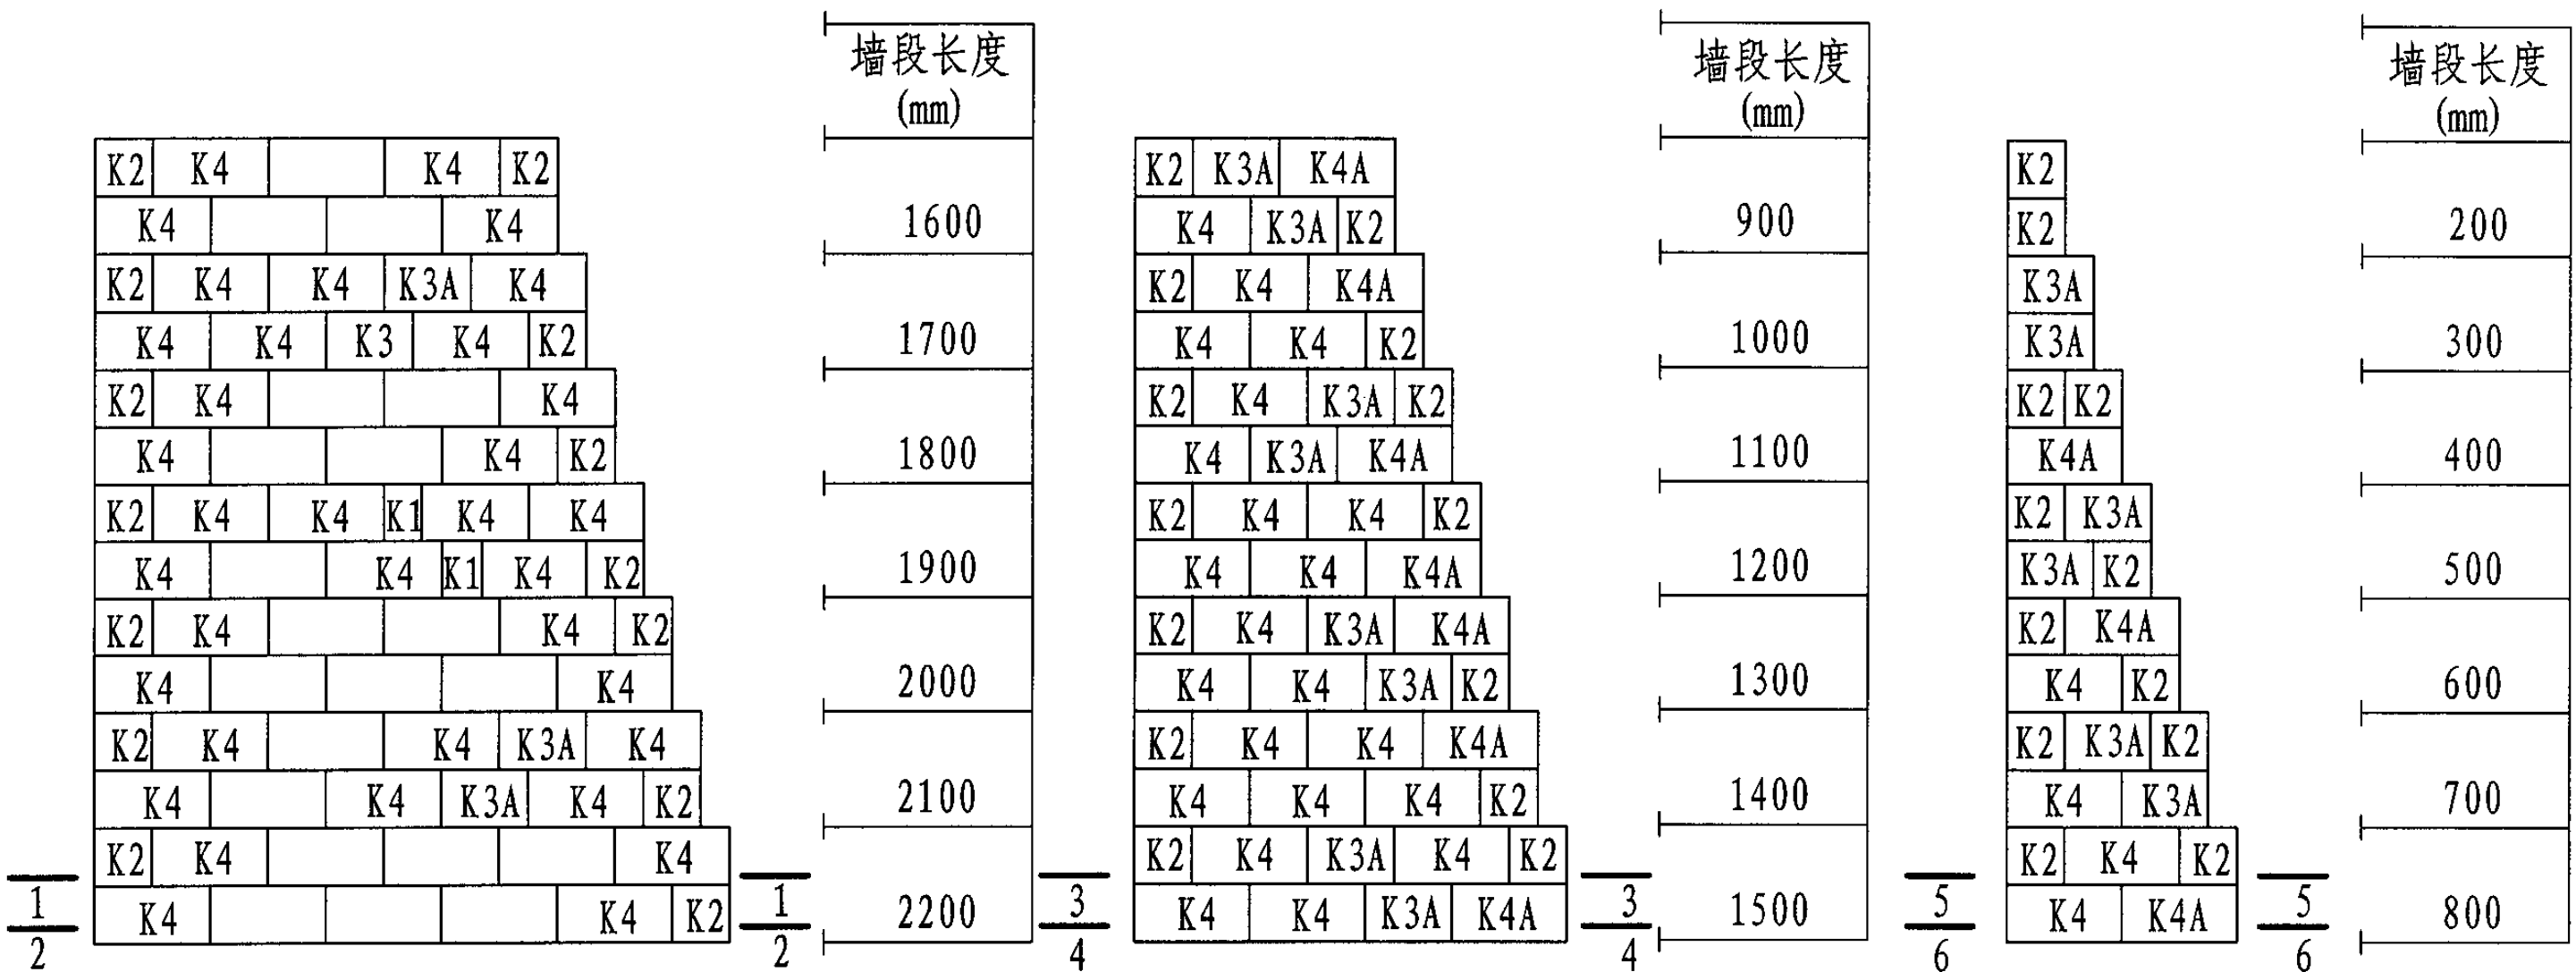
墙段长度 (mm)

| K2 | K4 | | K4 | K2 |
|---|---|---|---|---|
| K4 | | | K4 | |

1600

| K2 | K4 | K4 | K3A | K4 |
|---|---|---|---|---|
| K4 | K4 | K3 | K4 | K2 |

1700

| K2 | K4 | | | K4 |
|---|---|---|---|---|
| K4 | | | K4 | K2 |

1800

| K2 | K4 | K4 | K1 | K4 | K4 |
|---|---|---|---|---|---|
| K4 | | K4 | K1 | K4 | K2 |

1900

| K2 | K4 | | | K4 | K2 |
|---|---|---|---|---|---|
| K4 | | | | K4 | |

2000

| K2 | K4 | | K4 | K3A | K4 |
|---|---|---|---|---|---|
| K4 | | K4 | K3A | K4 | K2 |

2100

| K2 | K4 | | | | K4 |
|---|---|---|---|---|---|
| K4 | | | | K4 | K2 |

2200

$\frac{1}{2}$ $\frac{1}{2}$

墙段长度 (mm)

| K2 | K3A | K4A |
|---|---|---|
| K4 | K3A | K2 |

900

| K2 | K4 | K4A |
|---|---|---|
| K4 | K4 | K2 |

1000

| K2 | K4 | K3A | K2 |
|---|---|---|---|
| K4 | K3A | K4A | |

1100

| K2 | K4 | K4 | K2 |
|---|---|---|---|
| K4 | K4 | K4A | |

1200

| K2 | K4 | K3A | K4A |
|---|---|---|---|
| K4 | K4 | K3A | K2 |

1300

| K2 | K4 | K4 | K4A |
|---|---|---|---|
| K4 | K4 | K4 | K2 |

1400

| K2 | K4 | K3A | K4 | K2 |
|---|---|---|---|---|
| K4 | K4 | K3A | K4A | |

1500

$\frac{3}{4}$ $\frac{3}{4}$

墙段长度 (mm)

| K2 |
|---|
| K2 |

200

| K3A |
|---|
| K3A |

300

| K2 | K2 |
|---|---|
| K4A | |

400

| K2 | K3A |
|---|---|
| K3A | K2 |

500

| K2 | K4A |
|---|---|
| K4 | K2 |

600

| K2 | K3A | K2 |
|---|---|---|
| K4 | K3A | |

700

| K2 | K4 | K2 |
|---|---|---|
| K4 | K4A | |

800

$\frac{5}{6}$ $\frac{5}{6}$